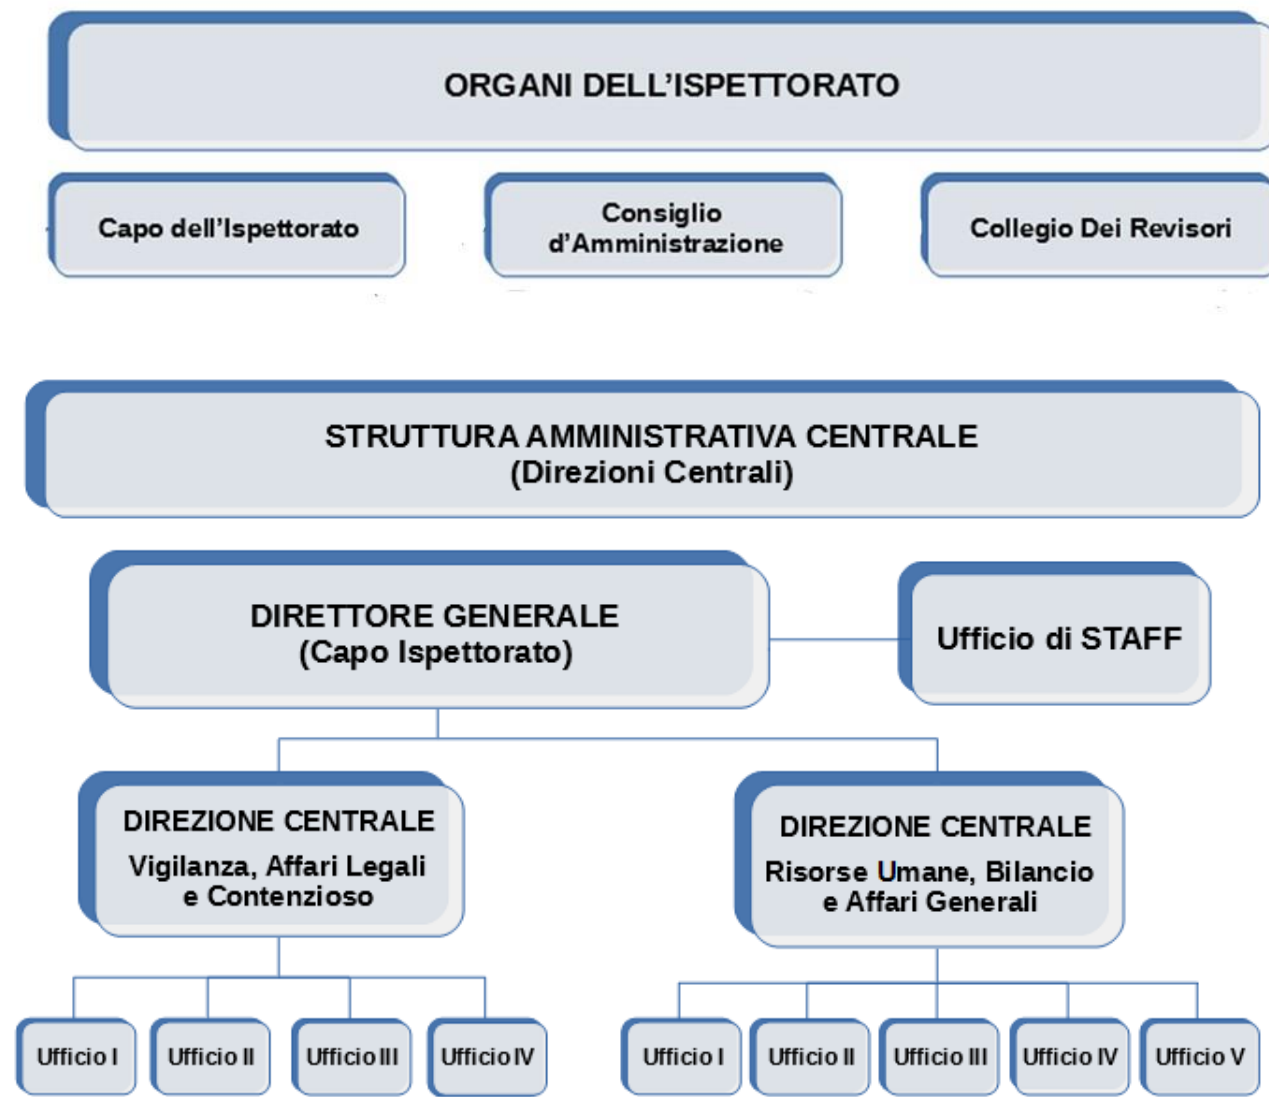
ORGANI DELL'ISPETTORATO

Capo dell'Ispettorato

Consiglio d'Amministrazione

Collegio Dei Revisori

STRUTTURA AMMINISTRATIVA CENTRALE
(Direzioni Centrali)

DIRETTORE GENERALE
(Capo Ispettorato)

Ufficio di STAFF

DIREZIONE CENTRALE
Vigilanza, Affari Legali e Contenzioso

DIREZIONE CENTRALE
Risorse Umane, Bilancio e Affari Generali

Ufficio I

Ufficio II

Ufficio III

Ufficio IV

Ufficio I

Ufficio II

Ufficio III

Ufficio IV

Ufficio V